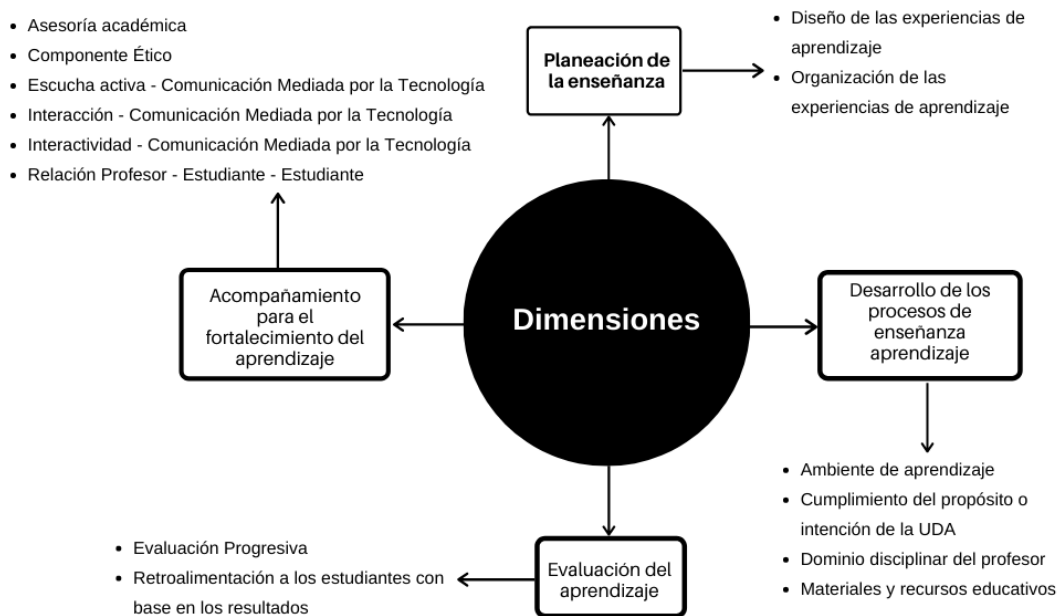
Dimensiones

Planeación de la enseñanza

- Diseño de las experiencias de aprendizaje
- Organización de las experiencias de aprendizaje

Desarrollo de los procesos de enseñanza aprendizaje

- Ambiente de aprendizaje
- Cumplimiento del propósito o intención de la UDA
- Dominio disciplinar del profesor
- Materiales y recursos educativos

Evaluación del aprendizaje

- Evaluación Progresiva
- Retroalimentación a los estudiantes con base en los resultados

Acompañamiento para el fortalecimiento del aprendizaje

- Asesoría académica
- Componente Ético
- Escucha activa - Comunicación Mediada por la Tecnología
- Interacción - Comunicación Mediada por la Tecnología
- Interactividad - Comunicación Mediada por la Tecnología
- Relación Profesor - Estudiante - Estudiante